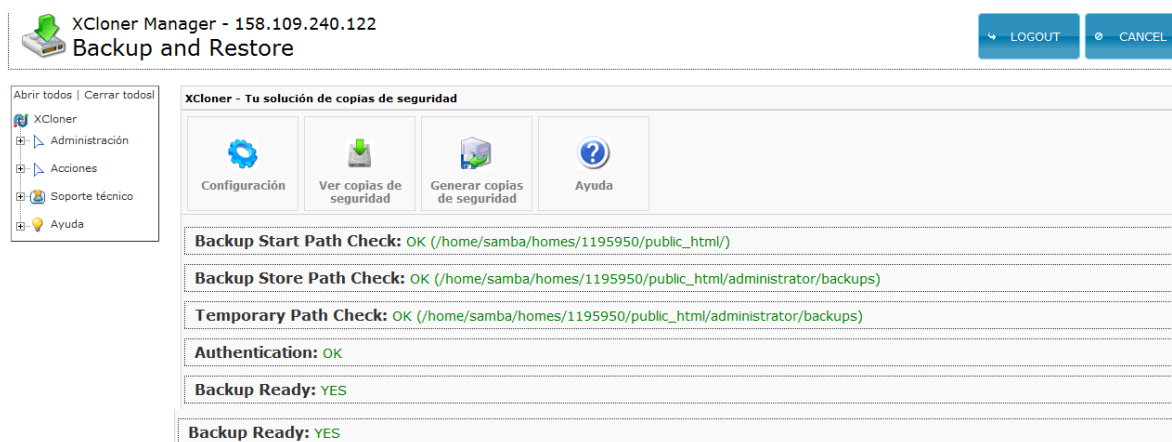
XCloner Manager - 158.109.240.122
Backup and Restore

LOGOUT
CANCEL

Abrir todos | Cerrar todosl
XCloner
Administración
Acciones
Soporte técnico
Ayuda

XCloner - Tu solución de copias de seguridad

Configuración
Ver copias de seguridad
Generar copias de seguridad
Ayuda

Backup Start Path Check: OK (/home/samba/homes/1195950/public_html/)

Backup Store Path Check: OK (/home/samba/homes/1195950/public_html/administrator/backups)

Temporary Path Check: OK (/home/samba/homes/1195950/public_html/administrator/backups)

Authentication: OK

Backup Ready: YES

Backup Ready: YES